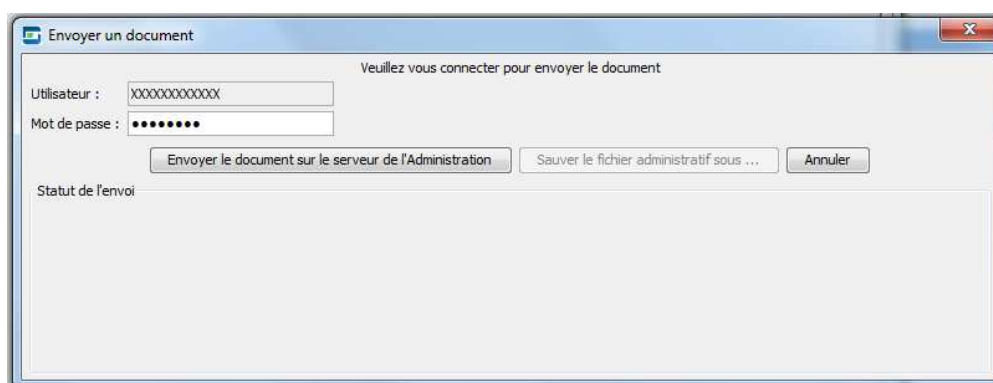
Envoyer un document

Veuillez vous connecter pour envoyer le document

Utilisateur : XXXXXXXXXXXX

Mot de passe : ••••••••

Envoyer le document sur le serveur de l'Administration

Sauver le fichier administratif sous ...

Annuler

Statut de l'envoi